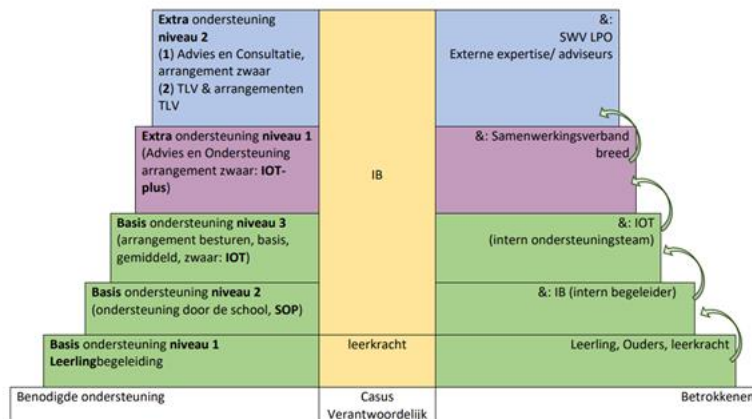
Extra ondersteuning niveau 2
(1) Advies en Consultatie, arrangement zwaar
(2) TLV & arrangementen TLV

&:
SWV LPO
Externe expertise/ adviseurs

Extra ondersteuning niveau 1 (Advies en Ondersteuning arrangement zwaar: IOT-plus)

IB

&: Samenwerkingsverband breed

Basis ondersteuning niveau 3 (arrangement besturen, basis, gemiddeld, zwaar: IOT)

&: IOT (intern ondersteuningsteam)

Basis ondersteuning niveau 2 (ondersteuning door de school, SOP)

&: IB (intern begeleider)

Basis ondersteuning niveau 1 Leerlingbegeleiding

leerkracht

Leerling, Ouders, leerkracht

Benodigde ondersteuning

Casus Verantwoordelijk

Betrokkenen